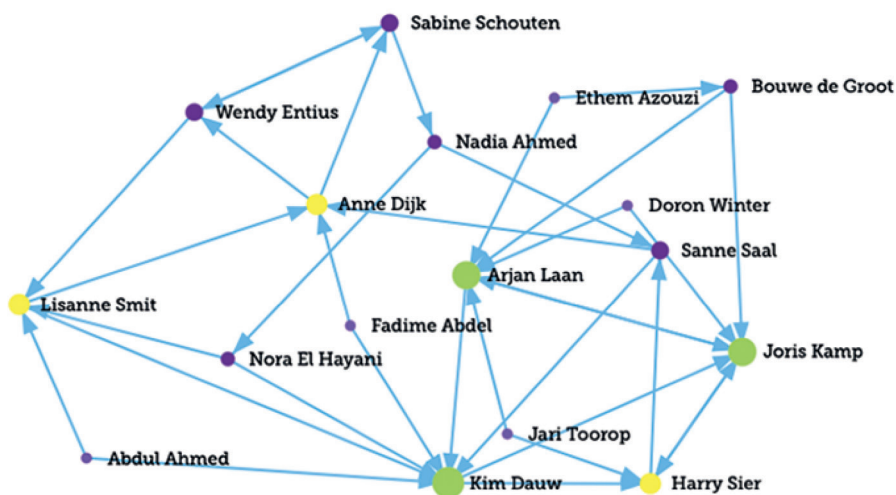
Sabine Schouten

Wendy Entius

Ethem Azouzi

Bouwe de Groot

Nadia Ahmed

Anne Dijk

Doron Winter

Sanne Saal

Arjan Laan

Lisanne Smit

Fadime Abdel

Joris Kamp

Nora El Hayani

Jari Toorop

Abdul Ahmed

Kim Dauw

Harry Sier